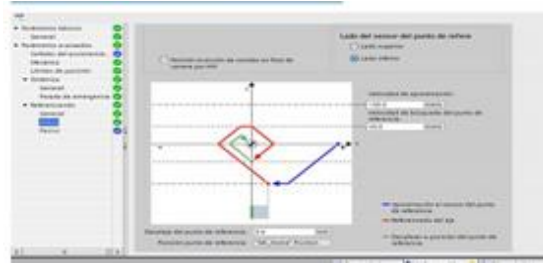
Parámetros básicos
General
Parámetros avanzados
Señales del accionamiento
Mecánica
Límites de posición
Dinámica
General
Parada de emergencia
Referenciado
General
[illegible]
Pasivo

Lado del sensor del punto de refere
Lado superior
Lado inferior

Permitir inversión de sentido en final de carrera por HW

Velocidad de aproximación:
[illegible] mm/s
Velocidad de búsqueda del punto de referencia:
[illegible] mm/s

Desplaz. del punto de referencia: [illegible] mm
Posición punto de referencia: "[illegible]".Position

Aproximación al sensor del punto de referencia
Referenciado del eje
Desplazar a posición del punto de referencia